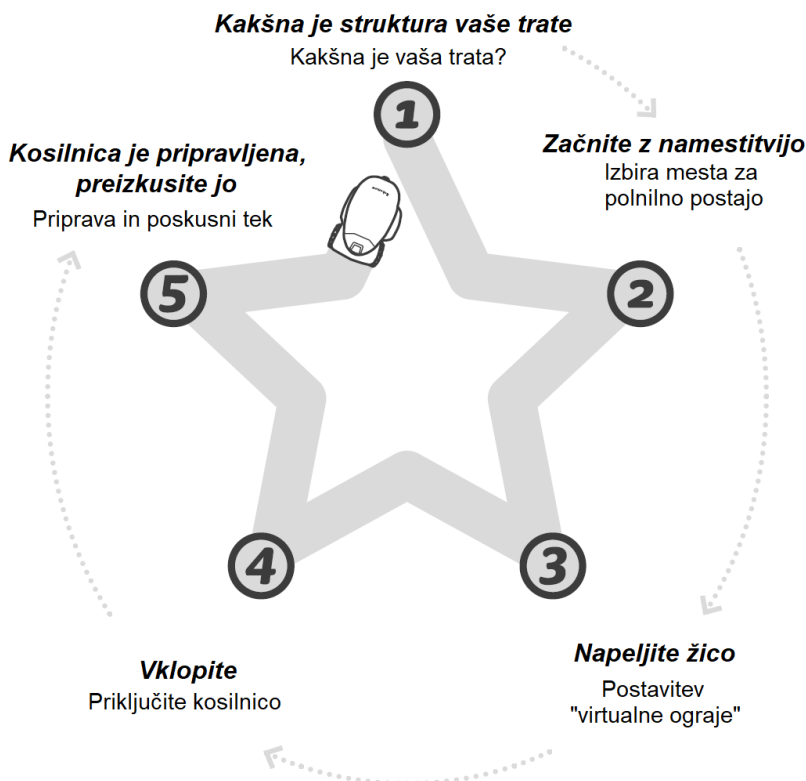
**Kakšna je struktura vaše trate**
Kakšna je vaša trata?

1

**Začnite z namestitvijo**
Izbira mesta za polnilno postajo

2

3

**Napeljite žico**
Postavitev "virtualne ograje"

4

**Vklopite**
Priključite kosilnico

5

**Kosilnica je pripravljena, preizkusite jo**
Priprava in poskusni tek